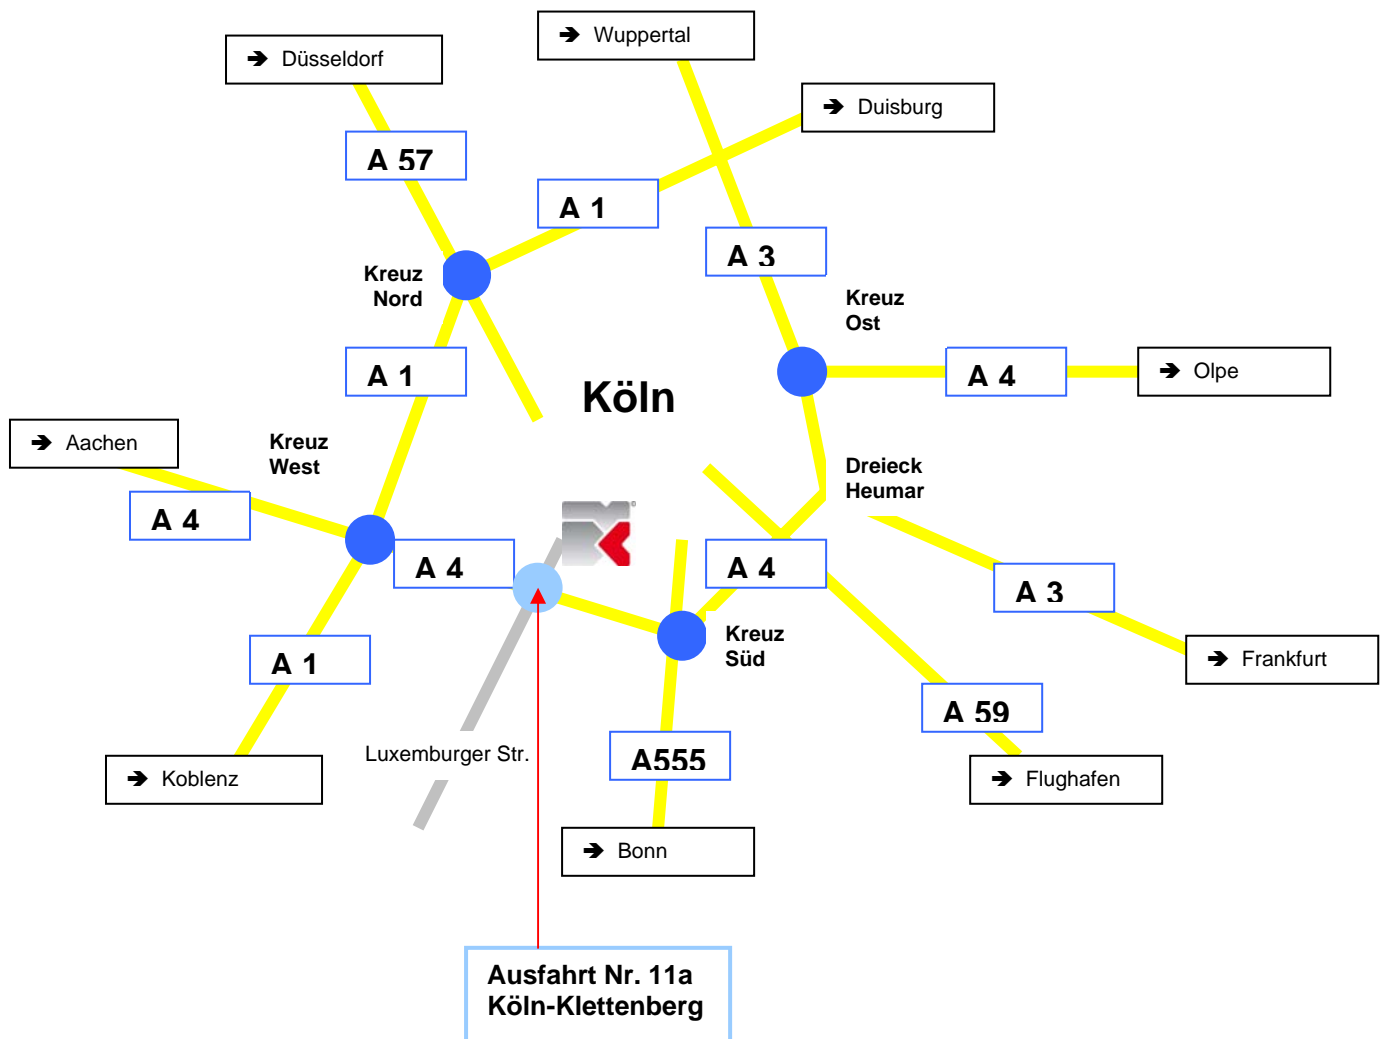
➔ Wuppertal

➔ Düsseldorf

➔ Duisburg

A 57

A 1

A 3

Kreuz Nord

Kreuz Ost

A 1

A 4

➔ Olpe

Köln

➔ Aachen

Kreuz West

Dreieck Heumar

A 4

A 4

A 4

A 3

Kreuz Süd

➔ Frankfurt

A 1

A 59

Luxemburger Str.

A555

➔ Koblenz

➔ Flughafen

➔ Bonn

Ausfahrt Nr. 11a
Köln-Klettenberg